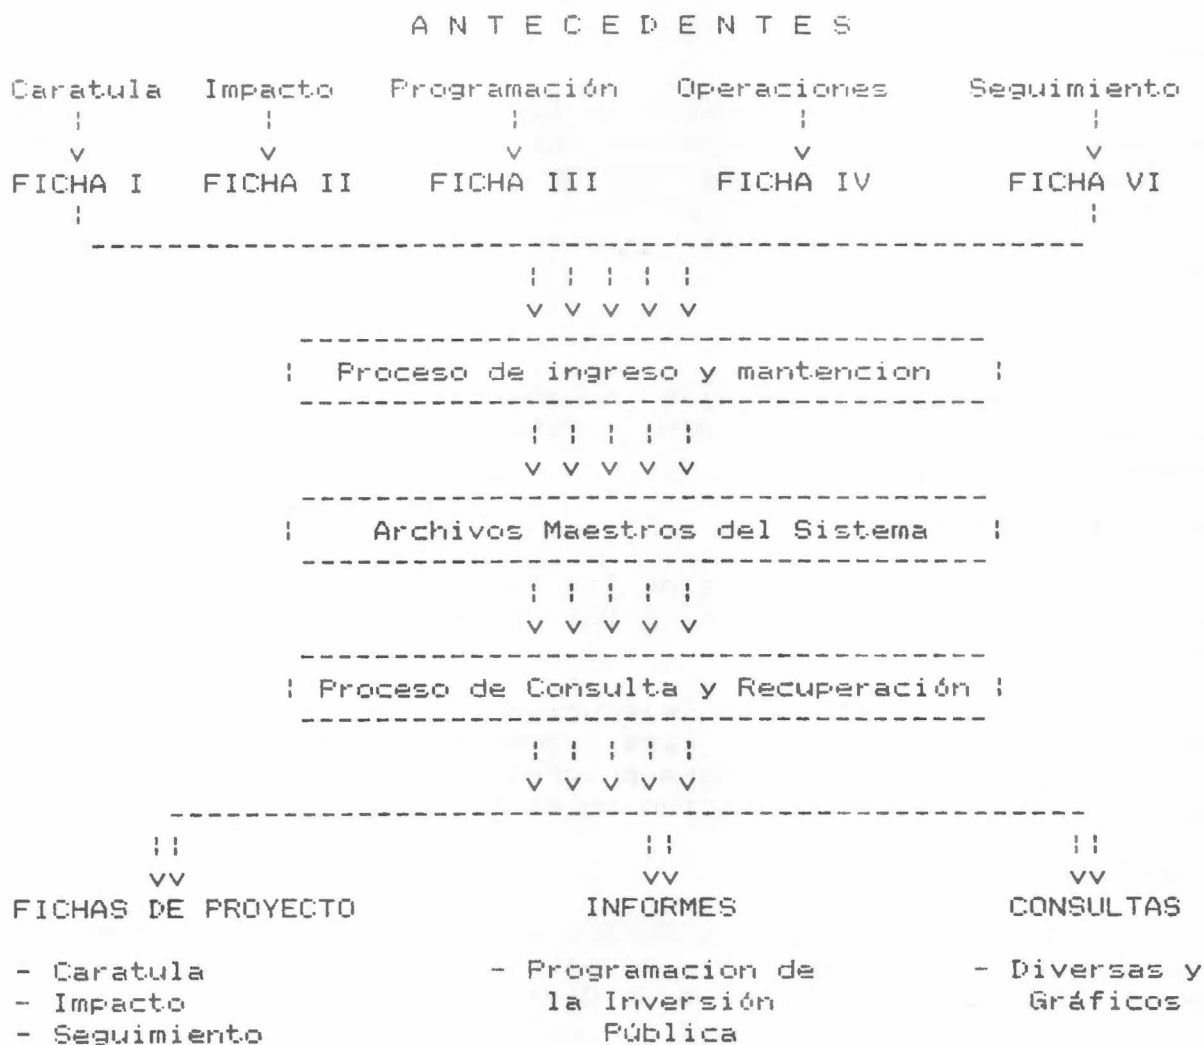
A N T E C E D E N T E S

Caratula Impacto Programación Operaciones Seguimiento

FICHA I FICHA II FICHA III FICHA IV FICHA VI

Proceso de ingreso y mantencion

Archivos Maestros del Sistema

Proceso de Consulta y Recuperación

FICHAS DE PROYECTO

- Caratula
- Impacto
- Seguimiento

INFORMES

- Programacion de la Inversión Pública

CONSULTAS

- Diversas y Gráficos